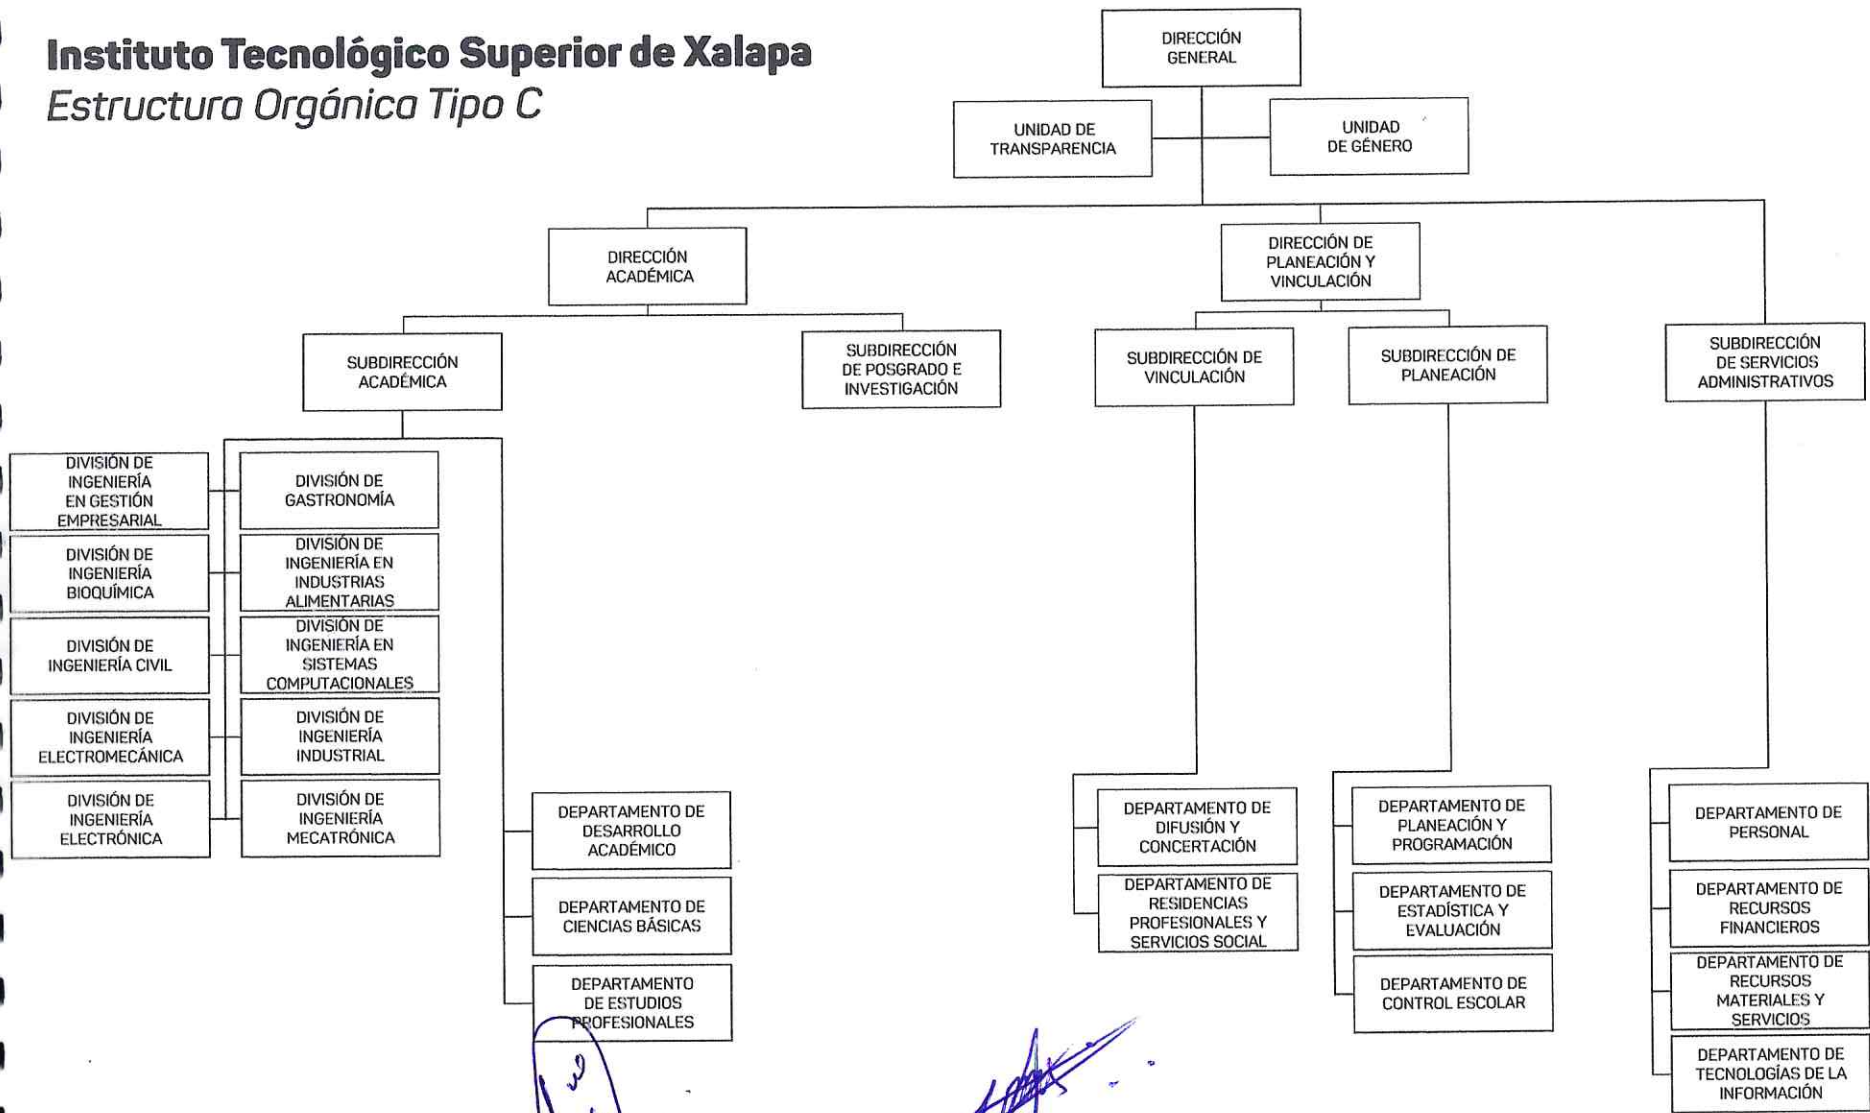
Instituto Tecnológico Superior de Xalapa
Estructura Orgánica Tipo C

DIRECCIÓN GENERAL

UNIDAD DE TRANSPARENCIA

UNIDAD DE GÉNERO

DIRECCIÓN ACADÉMICA

DIRECCIÓN DE PLANEACIÓN Y VINCULACIÓN

SUBDIRECCIÓN ACADÉMICA

SUBDIRECCIÓN DE POSGRADO E INVESTIGACIÓN

SUBDIRECCIÓN DE VINCULACIÓN

SUBDIRECCIÓN DE PLANEACIÓN

SUBDIRECCIÓN DE SERVICIOS ADMINISTRATIVOS

DIVISIÓN DE INGENIERÍA EN GESTIÓN EMPRESARIAL

DIVISIÓN DE GASTRONOMÍA

DIVISIÓN DE INGENIERÍA BIOQUÍMICA

DIVISIÓN DE INGENIERÍA EN INDUSTRIAS ALIMENTARIAS

DIVISIÓN DE INGENIERÍA CIVIL

DIVISIÓN DE INGENIERÍA EN SISTEMAS COMPUTACIONALES

DIVISIÓN DE INGENIERÍA ELECTROMECÁNICA

DIVISIÓN DE INGENIERÍA INDUSTRIAL

DIVISIÓN DE INGENIERÍA ELECTRÓNICA

DIVISIÓN DE INGENIERÍA MECATRÓNICA

DEPARTAMENTO DE DESARROLLO ACADÉMICO

DEPARTAMENTO DE CIENCIAS BÁSICAS

DEPARTAMENTO DE ESTUDIOS PROFESIONALES

DEPARTAMENTO DE DIFUSIÓN Y CONCERTACIÓN

DEPARTAMENTO DE RESIDENCIAS PROFESIONALES Y SERVICIOS SOCIAL

DEPARTAMENTO DE PLANEACIÓN Y PROGRAMACIÓN

DEPARTAMENTO DE ESTADÍSTICA Y EVALUACIÓN

DEPARTAMENTO DE CONTROL ESCOLAR

DEPARTAMENTO DE PERSONAL

DEPARTAMENTO DE RECURSOS FINANCIEROS

DEPARTAMENTO DE RECURSOS MATERIALES Y SERVICIOS

DEPARTAMENTO DE TECNOLOGÍAS DE LA INFORMACIÓN